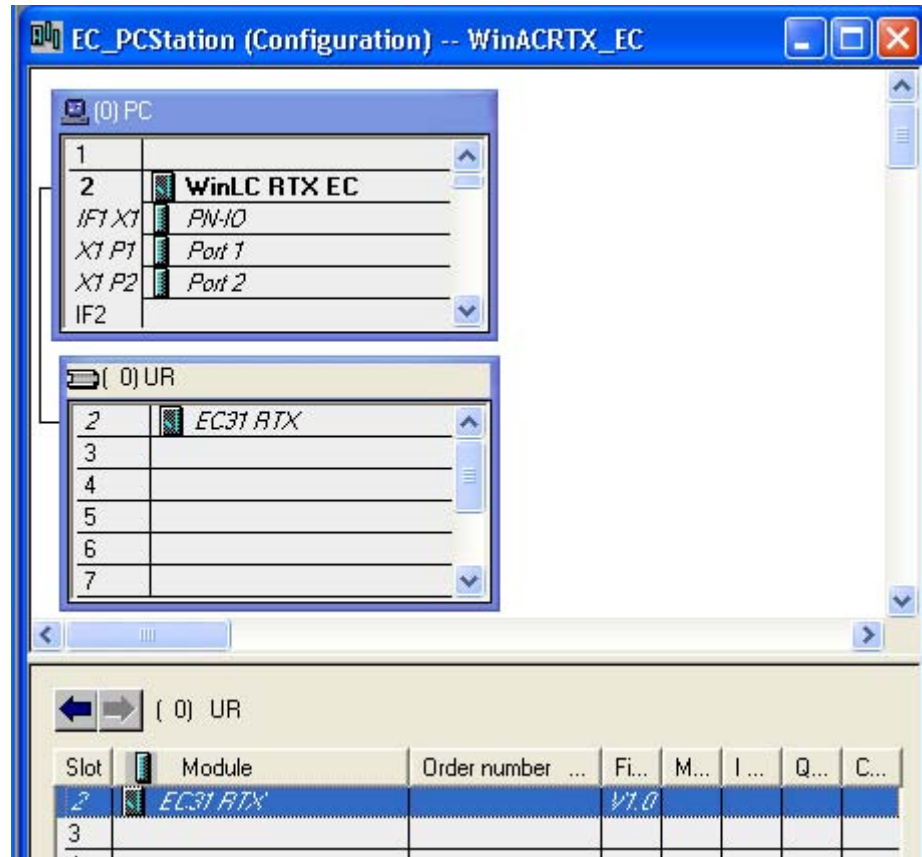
EC_PCStation (Configuration) -- WinACRTX_EC

(0) PC

| | |
|---|---|
| 1 | |
| 2 | WinLC RTX EC |
| IF1 X1 | PN-IO |
| X1 P1 | Port 1 |
| X1 P2 | Port 2 |
| IF2 | |

( 0) UR

| | |
|---|---|
| 2 | EC31 RTX |
| 3 | |
| 4 | |
| 5 | |
| 6 | |
| 7 | |

( 0) UR

| Slot | Module | Order number ... | Fi... | M... | I... | Q... | C... |
|---|---|---|---|---|---|---|---|
| 2 | EC31 RTX | | V1.0 | | | | |
| 3 | | | | | | | |